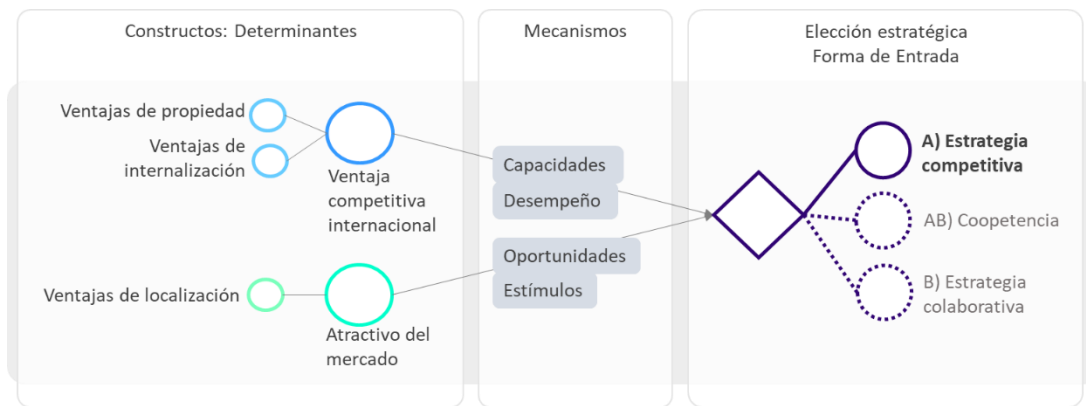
Constructos: Determinantes

Mecanismos

Elección estratégica
Forma de Entrada

Ventajas de propiedad

Ventajas de internalización

Ventaja competitiva internacional

Capacidades

Desempeño

Oportunidades

Estímulos

Ventajas de localización

Atractivo del mercado

A) Estrategia competitiva

AB) Coopetencia

B) Estrategia colaborativa